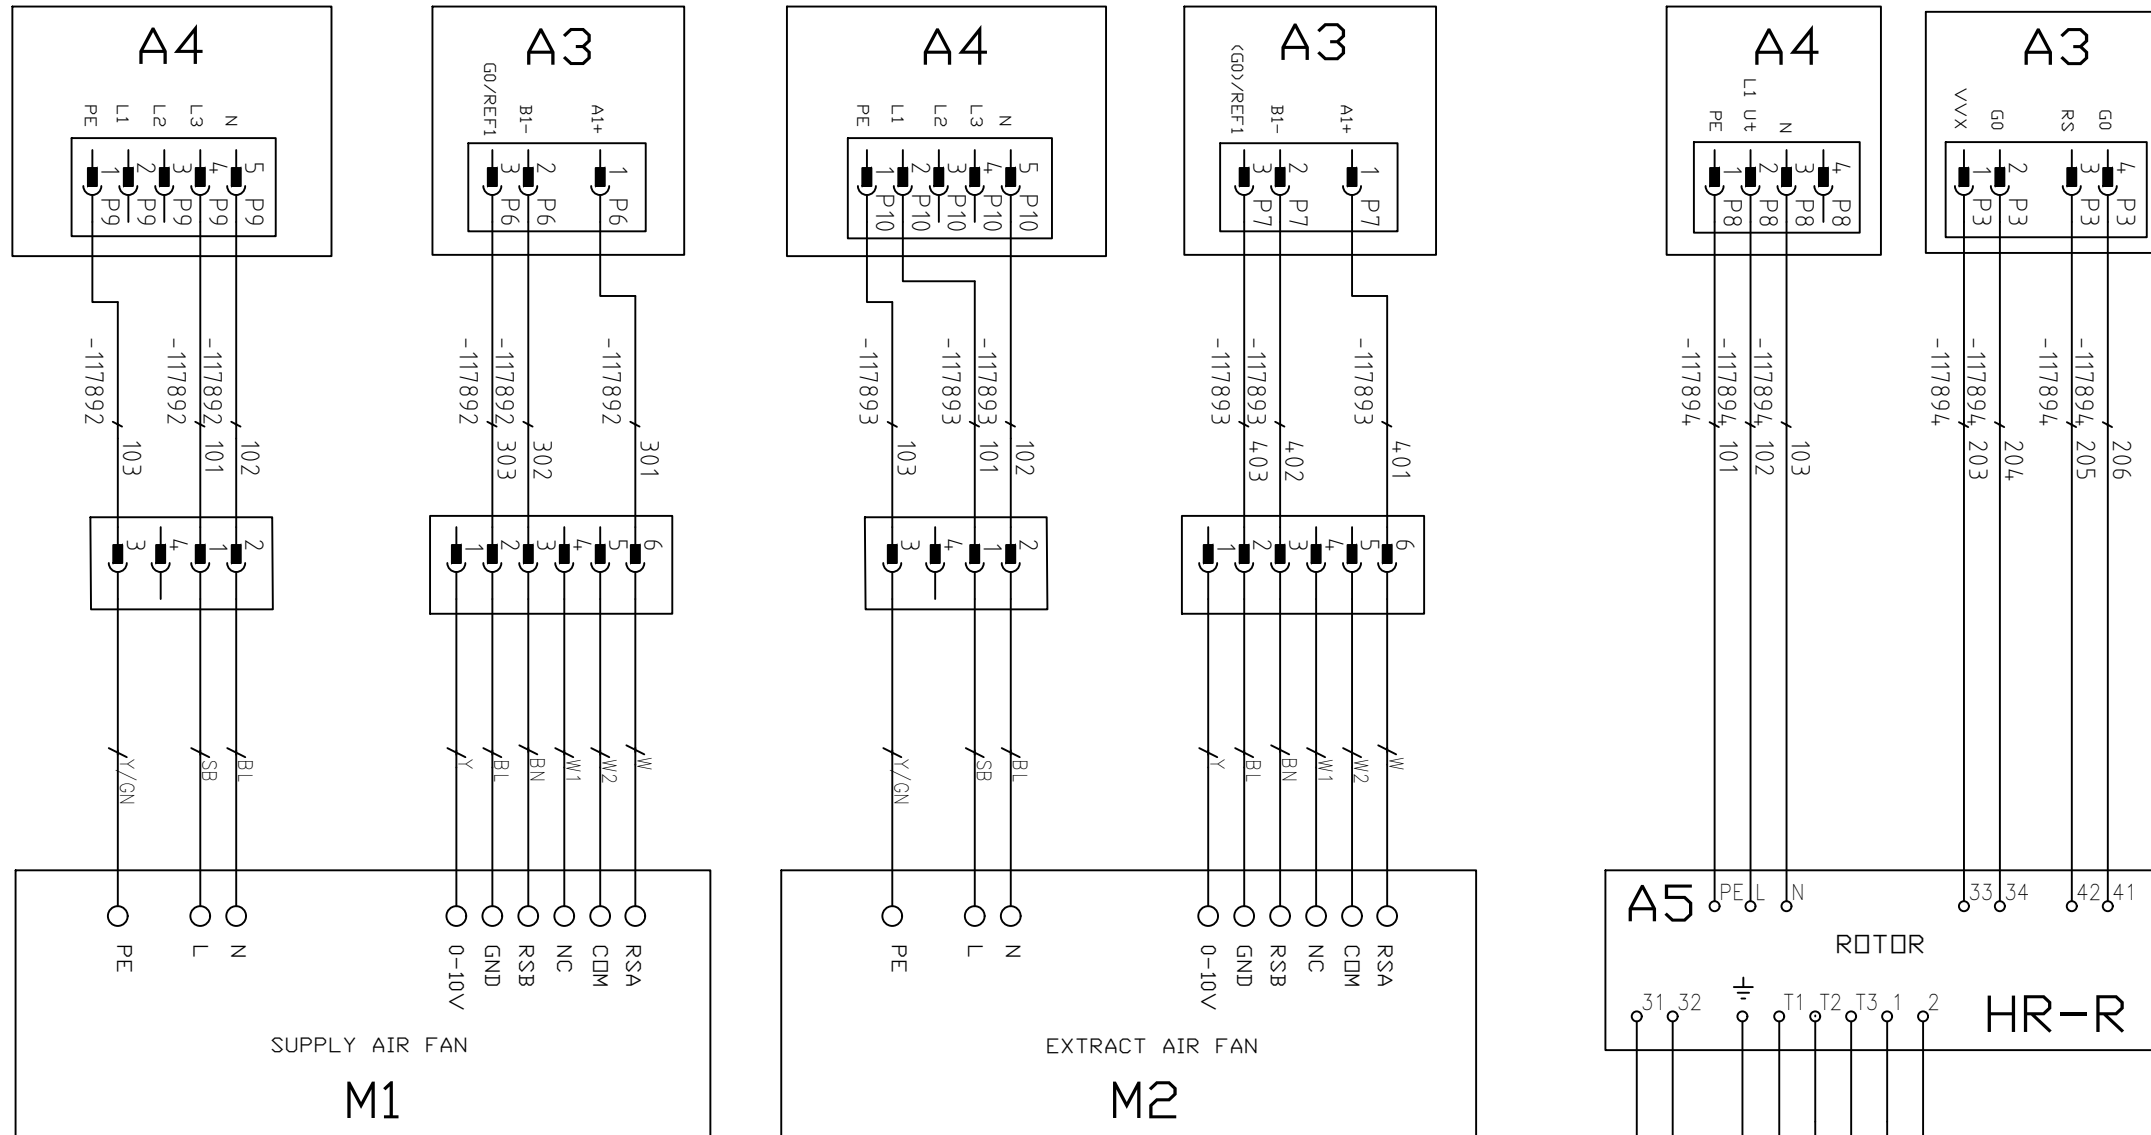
A4
PE L1 L2 L3 N
1 2 3 4 5
P9 P9 P9 P9 P9

A3
G0/REF1 B1- A1+
3 2 1
P6 P6 P6

A4
PE L1 L2 L3 N
1 2 3 4 5
P10 P10 P10 P10 P10

A3
(G0)/REF1 B1- A1+
3 2 1
P7 P7 P7

A4
PE L1 Ut N
1 2 3 4
P8 P8 P8 P8

A3
VVX G0 RS G0
1 2 3 4
P3 P3 P3 P3

-117892 103
-117892 101
-117892 102
-117892 303
-117892 302
-117892 301

-117893 103
-117893 101
-117893 102
-117893 403
-117893 402
-117893 401

-117894 101
-117894 102
103
-117894 203
204
-117894 205
206

3 4 1 2
1 2 3 4 5 6
3 4 1 2
1 2 3 4 5 6

Y/GN SB BL
Y BL BN W1 W2 W
Y/GN SB BL
Y BL BN W1 W2 W

PE L N
0-10V GND RSB NC COM RSA
SUPPLY AIR FAN
M1

PE L N
0-10V GND RSB NC COM RSA
EXTRACT AIR FAN
M2

A5
PE L N 33 34 42 41
ROTOR
31 32 ⏚ T1 T2 T3 1 2
HR-R